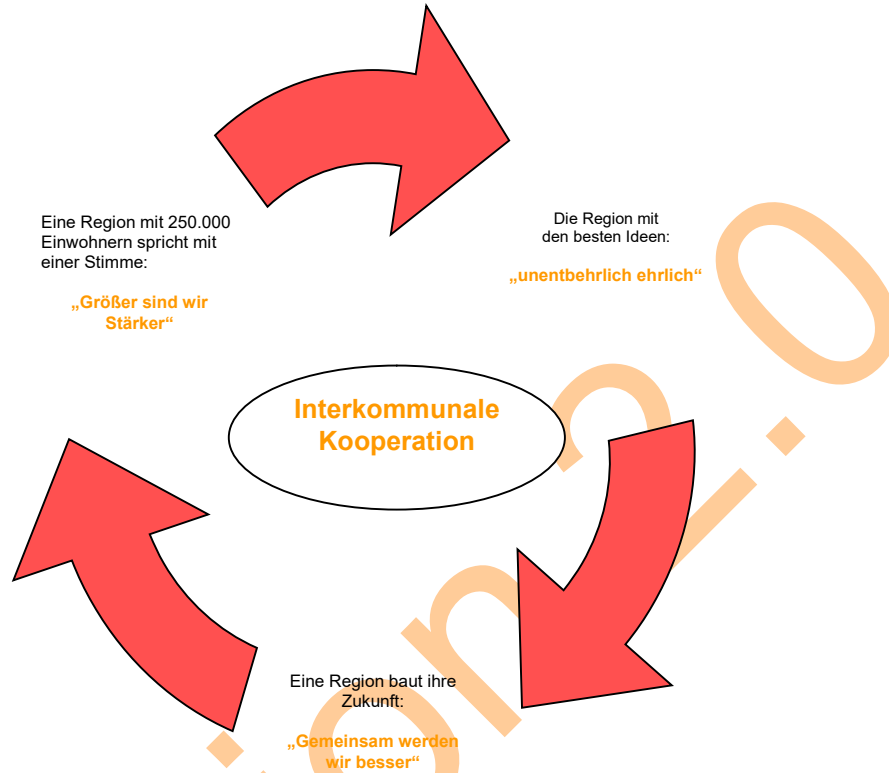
Eine Region mit 250.000 Einwohnern spricht mit einer Stimme:

„Größer sind wir Stärker“

Die Region mit den besten Ideen:

„unentbehrlich ehrlich“

Interkommunale Kooperation

Eine Region baut ihre Zukunft:

„Gemeinsam werden wir besser“